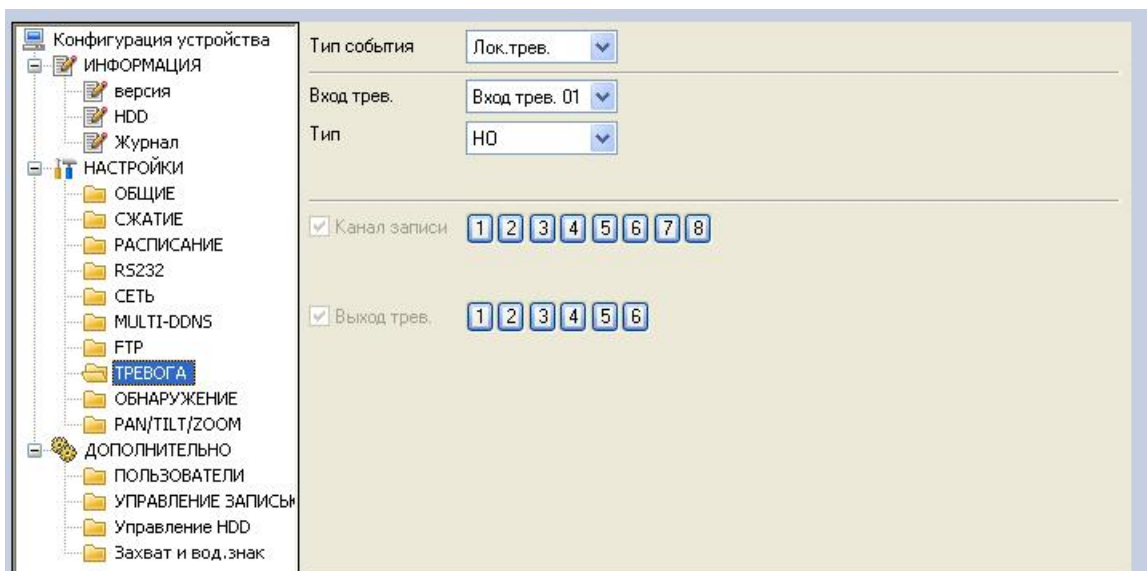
Конфигурация устройства
ИНФОРМАЦИЯ
версия
HDD
Журнал
НАСТРОЙКИ
ОБЩИЕ
СЖАТИЕ
РАСПИСАНИЕ
RS232
СЕТЬ
MULTI-DDNS
FTP
ТРЕВОГА
ОБНАРУЖЕНИЕ
PAN/TILT/ZOOM
ДОПОЛНИТЕЛЬНО
ПОЛЬЗОВАТЕЛИ
УПРАВЛЕНИЕ ЗАПИСЬЮ
Управление HDD
Захват и вод.знак

Тип события Лок.трев.

Вход трев. Вход трев. 01
Тип НО

Канал записи 1 2 3 4 5 6 7 8

Выход трев. 1 2 3 4 5 6